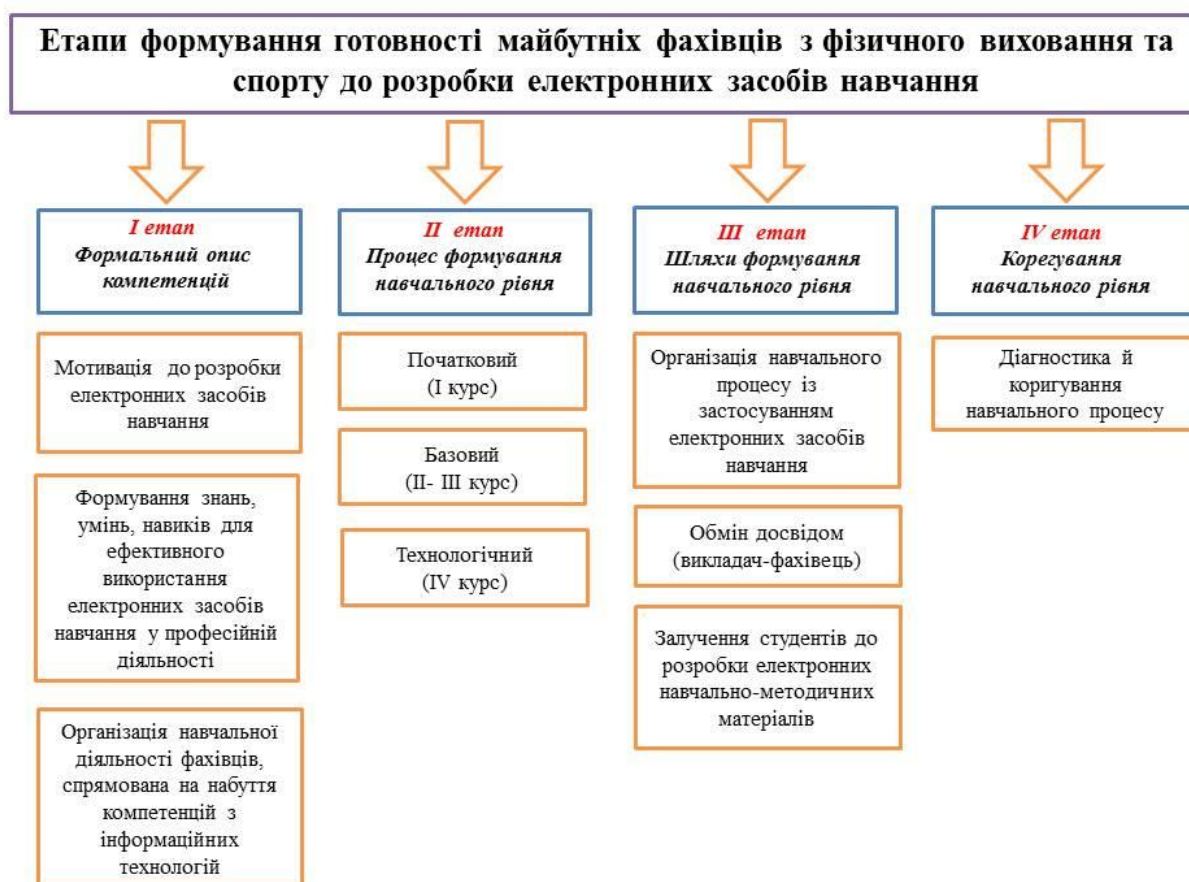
Етапи формування готовності майбутніх фахівців з фізичного виховання та спорту до розробки електронних засобів навчання

I етап
Формальний опис компетенцій

Мотивація до розробки електронних засобів навчання

Формування знань, умінь, навиків для ефективного використання електронних засобів навчання у професійній діяльності

Організація навчальної діяльності фахівців, спрямована на набуття компетенцій з інформаційних технологій

II етап
Процес формування навчального рівня

Початковий (I курс)

Базовий (II- III курс)

Технологічний (IV курс)

III етап
Шляхи формування навчального рівня

Організація навчального процесу із застосуванням електронних засобів навчання

Обмін досвідом (викладач-фахівець)

Залучення студентів до розробки електронних навчально-методичних матеріалів

IV етап
Корегування навчального рівня

Діагностика й коригування навчального процесу